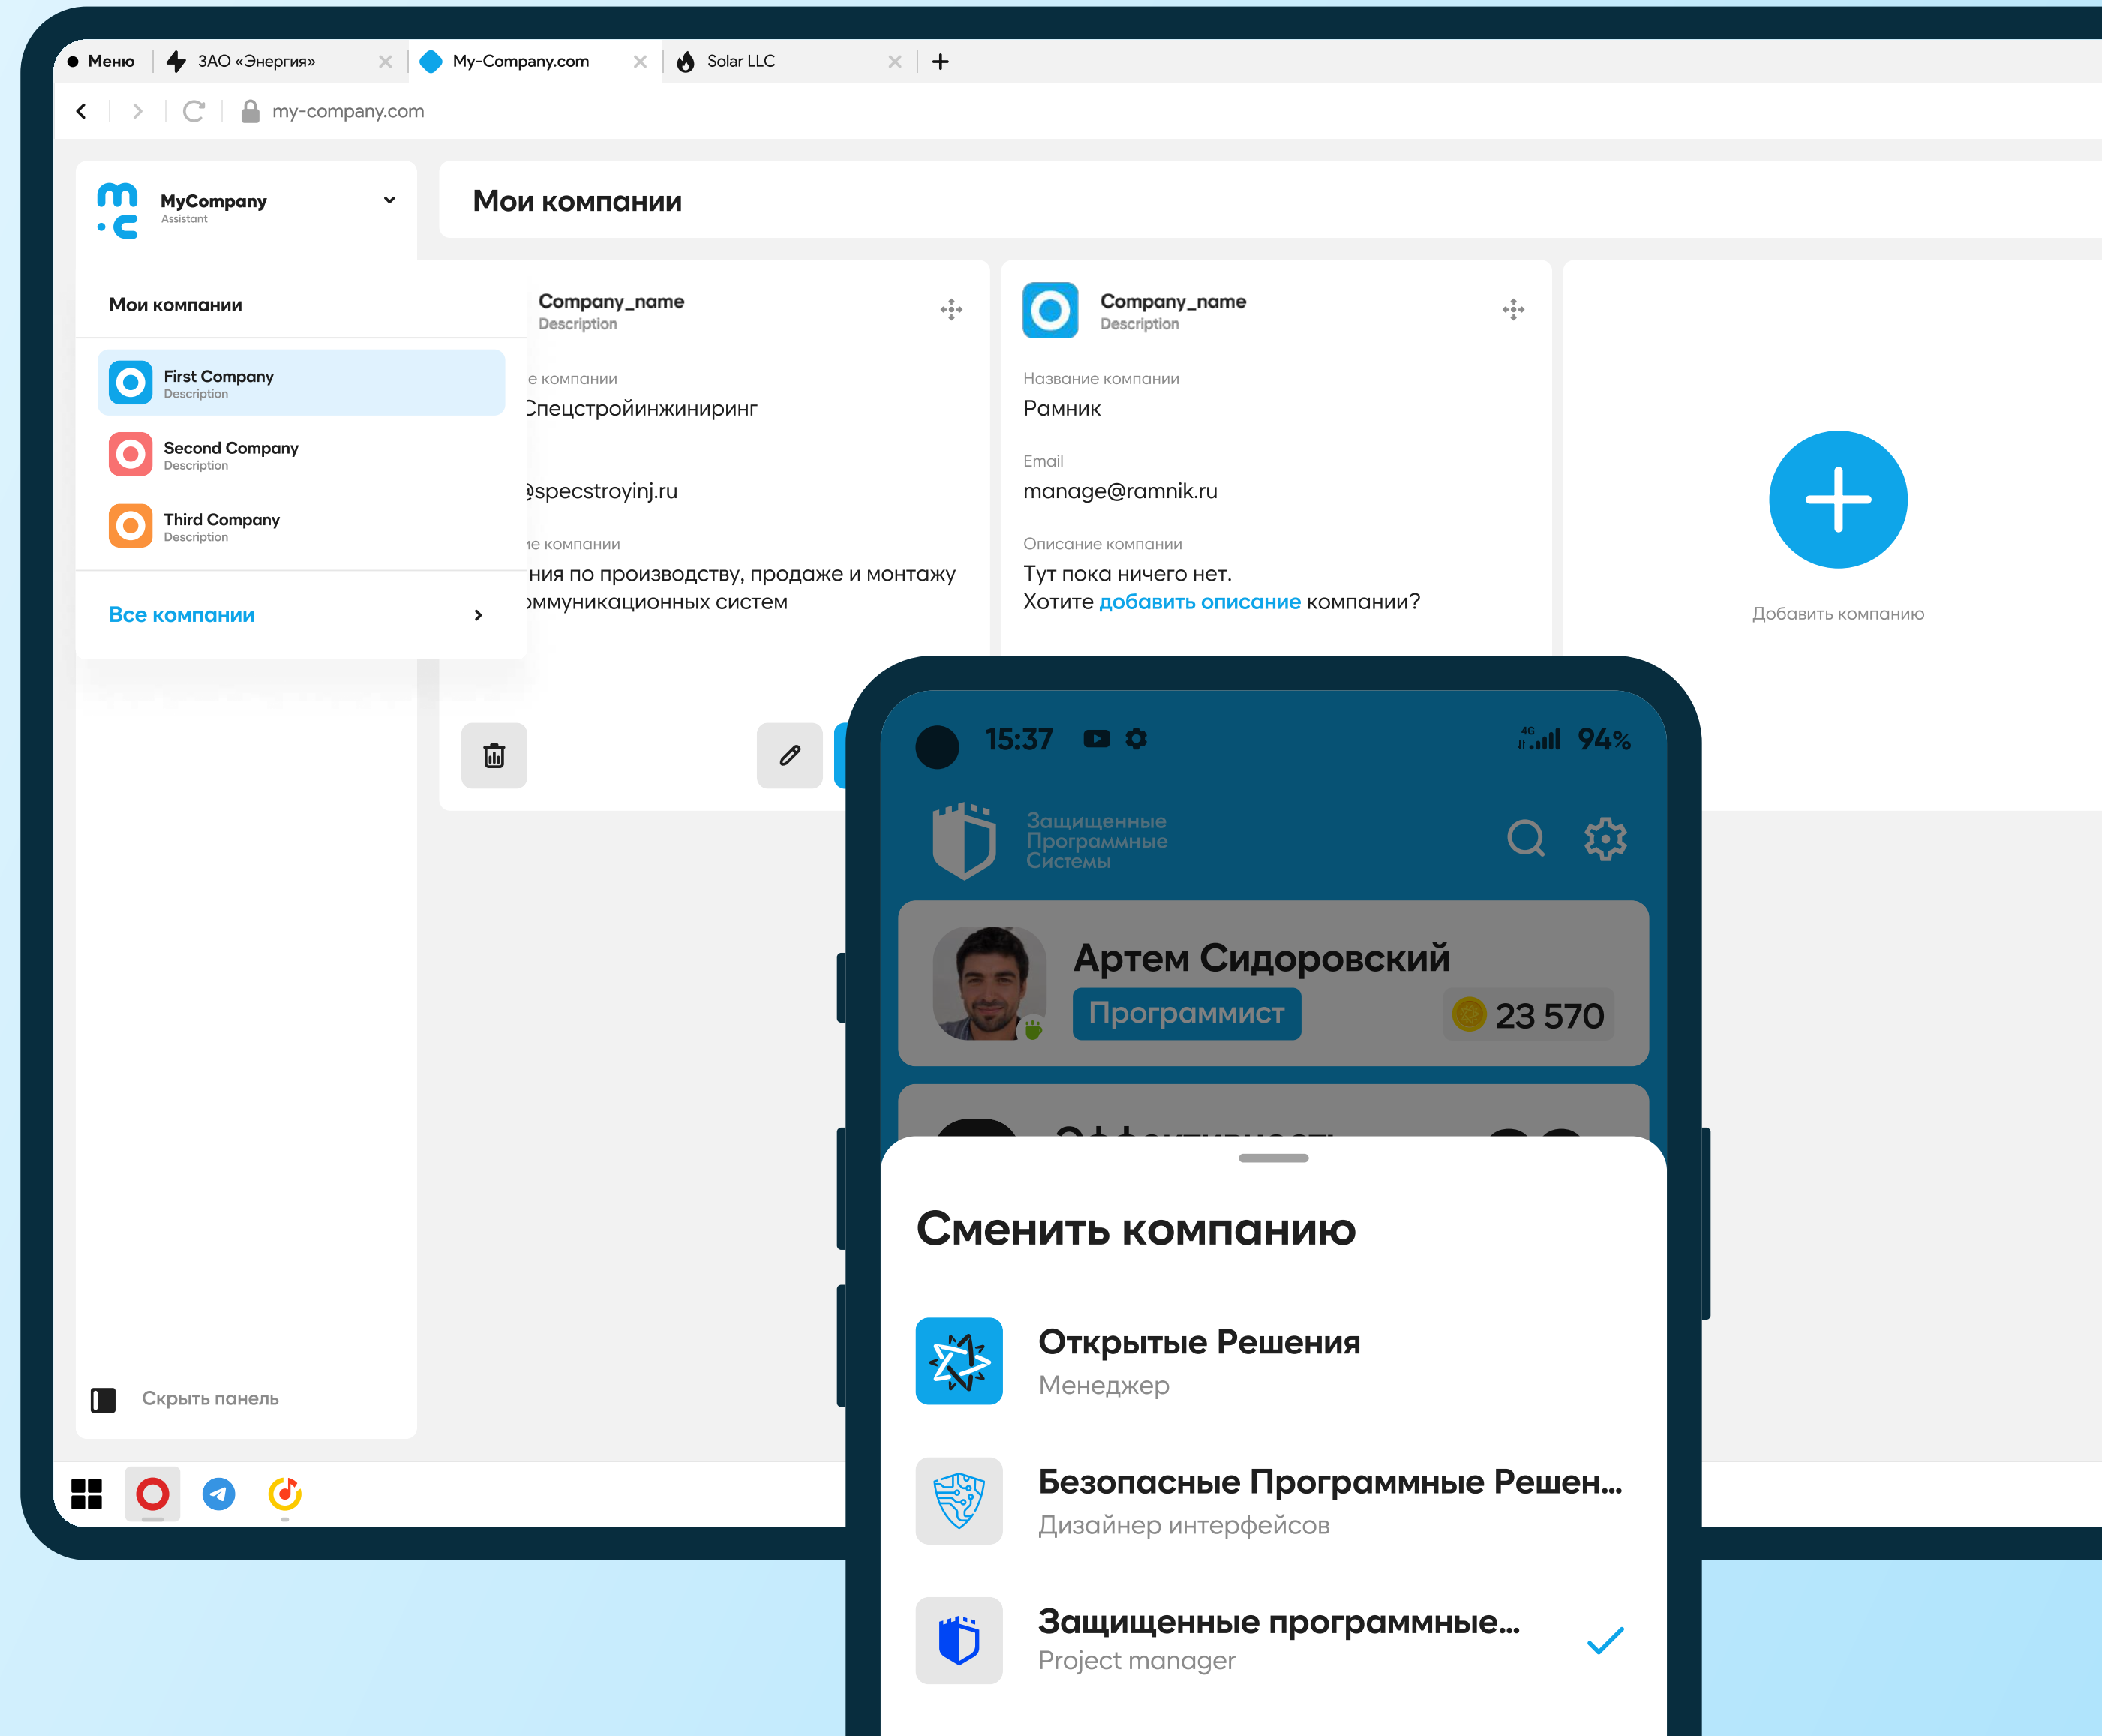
Меню
ЗАО «Энергия»
My-Company.com
Solar LLC
+
my-company.com

MyCompany
Assistant

Мои компании

Мои компании

First Company
Description

Second Company
Description

Third Company
Description

Все компании

Company_name
Description
е компании
Спецстройинжиниринг
@specstroyinj.ru
ие компании
ния по производству, продаже и монтажу оммуникационных систем

Company_name
Description
Название компании
Рамник
Email
manage@ramnik.ru
Описание компании
Тут пока ничего нет.
Хотите добавить описание компании?

Добавить компанию

Скрыть панель

15:37
94%

Защищенные Программные Системы

Артем Сидоровский
Программист
23 570

Сменить компанию

Открытые Решения
Менеджер

Безопасные Программные Решен...
Дизайнер интерфейсов

Защищенные программные...
Project manager